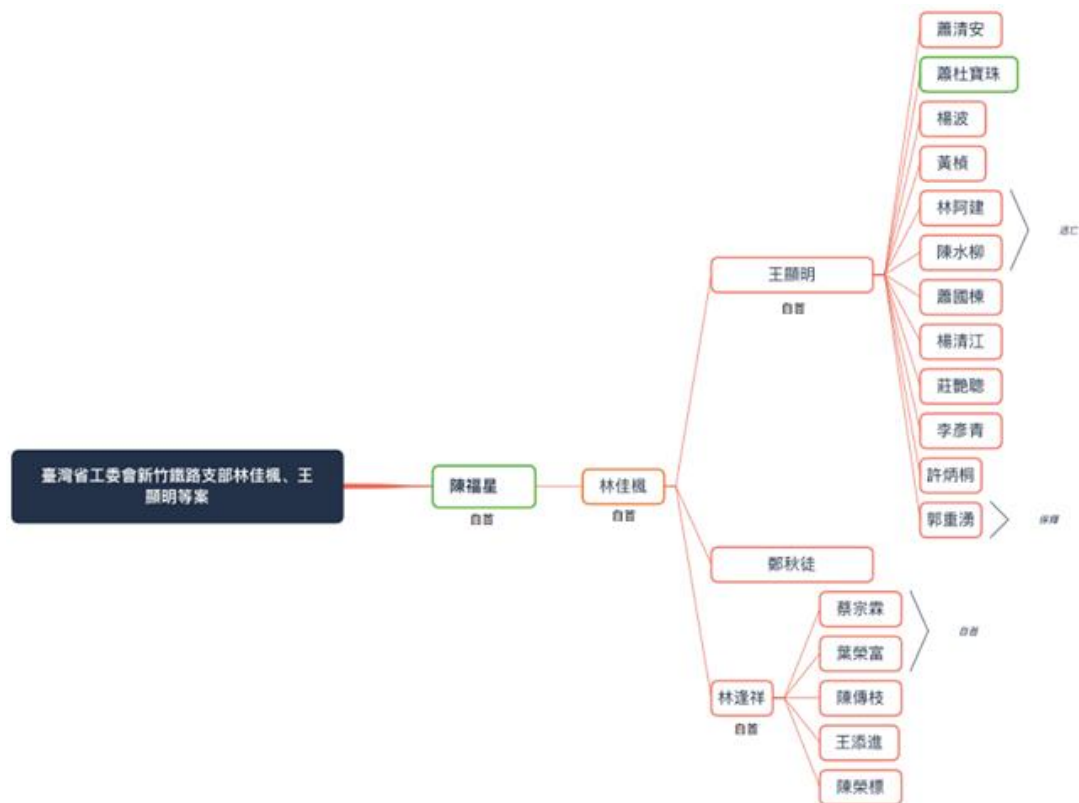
臺灣省工委會新竹鐵路支部林佳楓、王顯明等案

陳福星
自首

林佳楓
自首

王顯明
自首

蕭清安
蕭杜寶珠
楊波
黃楨
林阿建
陳水柳
逃亡
蕭國棟
楊清江
莊艷聰
李彥青
許炳桐
郭重湧
保釋

鄭秋徒

林逢祥
自首

蔡宗霖
葉榮富
自首
陳傳枝
王添進
陳榮標